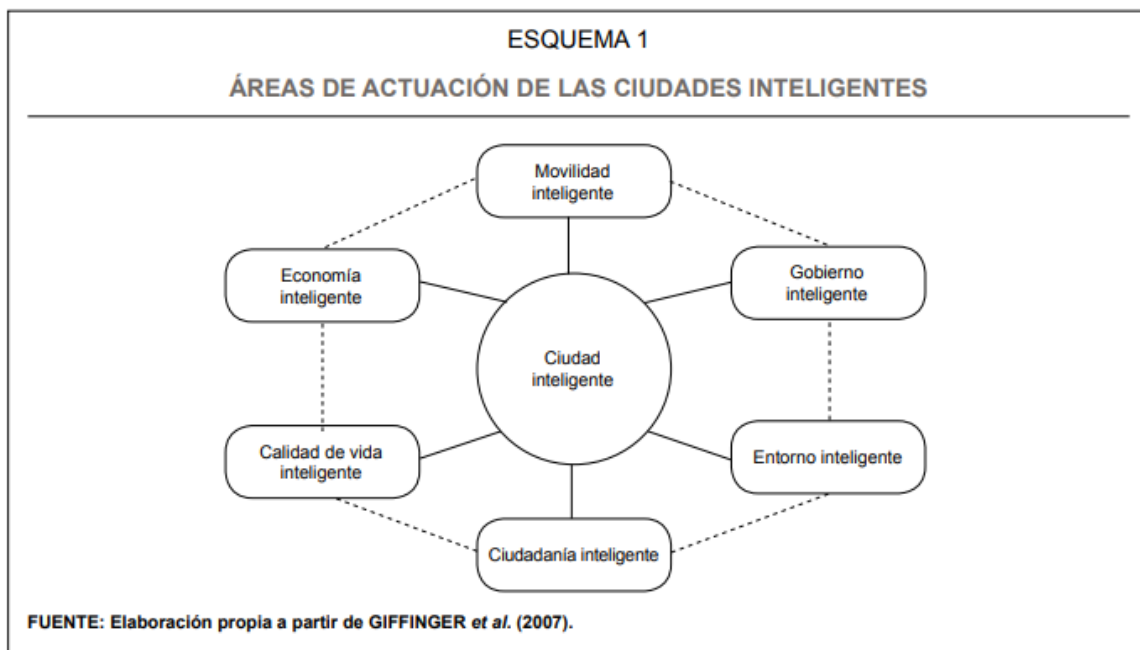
ESQUEMA 1

ÁREAS DE ACTUACIÓN DE LAS CIUDADES INTELIGENTES

Movilidad inteligente

Economía inteligente

Gobierno inteligente

Ciudad inteligente

Calidad de vida inteligente

Entorno inteligente

Ciudadanía inteligente

FUENTE: Elaboración propia a partir de GIFFINGER et al. (2007).